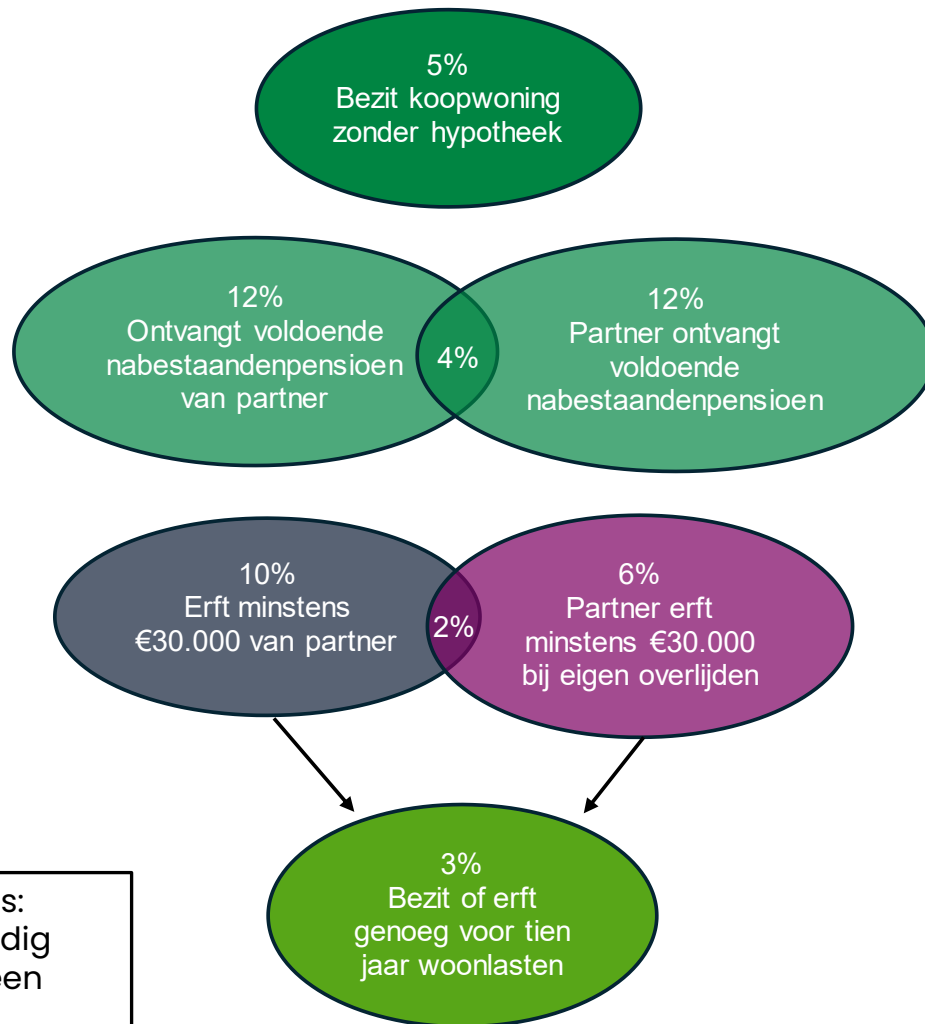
5%
Bezit koopwoning zonder hypotheek

12%
Ontvangt voldoende nabestaandenpensioen van partner

4%

12%
Partner ontvangt voldoende nabestaandenpensioen

10%
Erft minstens €30.000 van partner

2%

6%
Partner erft minstens €30.000 bij eigen overlijden

3%
Bezit of erft genoeg voor tien jaar woonlasten

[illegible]s:
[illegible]dig
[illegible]een